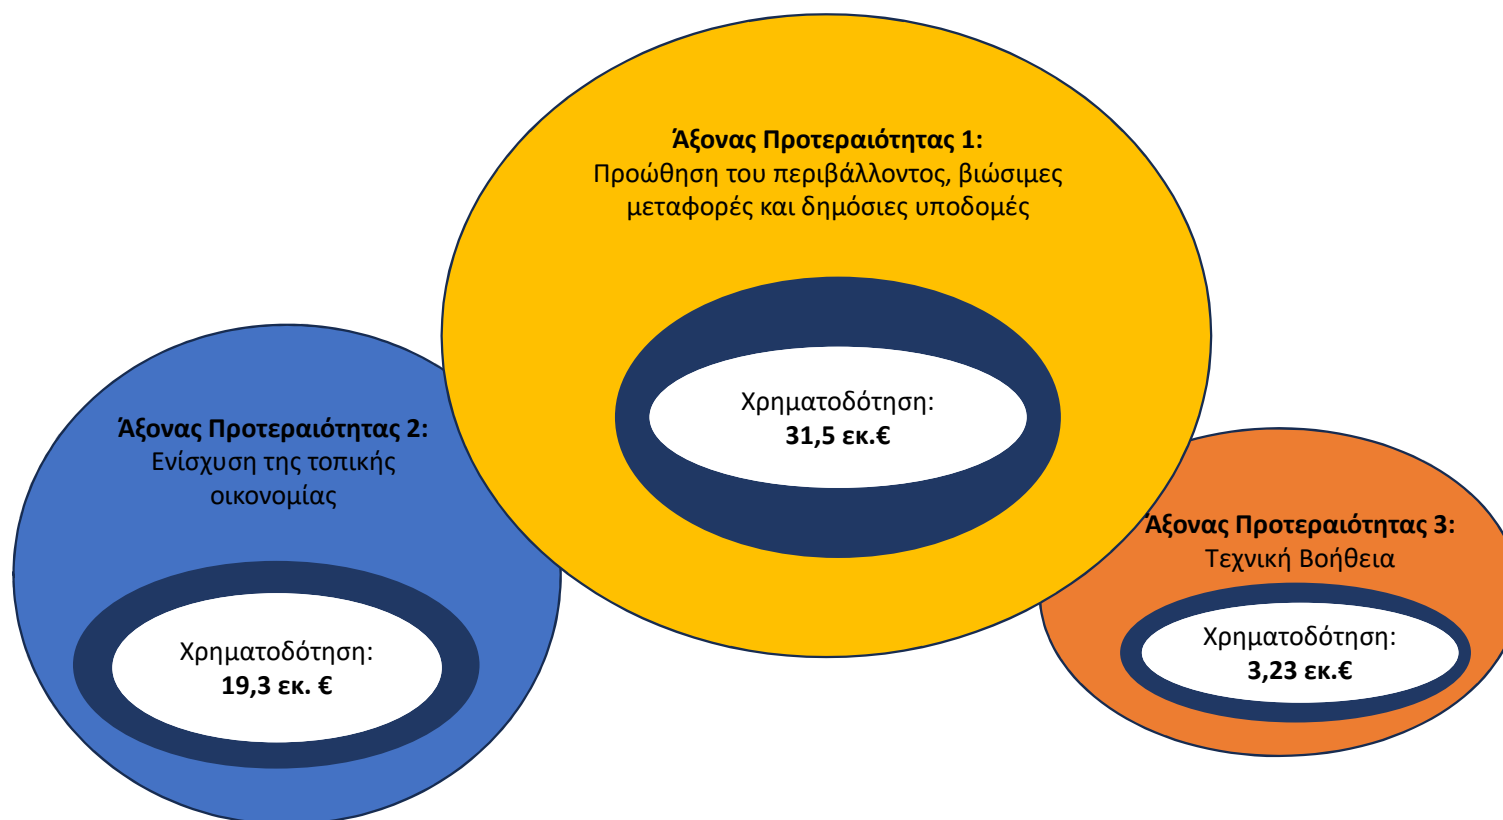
**Άξονας Προτεραιότητας 1:**
Προώθηση του περιβάλλοντος, βιώσιμες μεταφορές και δημόσιες υποδομές

Χρηματοδότηση:
**31,5 εκ.€**

**Άξονας Προτεραιότητας 2:**
Ενίσχυση της τοπικής οικονομίας

Χρηματοδότηση:
**19,3 εκ. €**

**Άξονας Προτεραιότητας 3:**
Τεχνική Βοήθεια

Χρηματοδότηση:
**3,23 εκ.€**